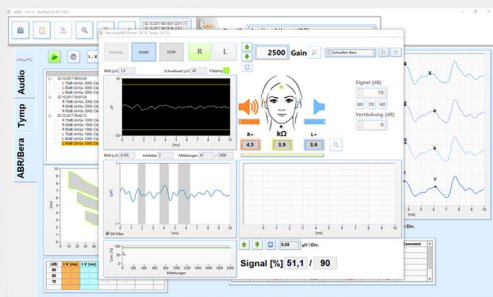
Audio
Tymp
ABR/Bera
Vorbelegen
START
STOP
R
L
2500 Gain
Schwellen Bera
Signal [dB]
70
80
70
60
Vertäubung [dB]
R-
kΩ
L+
4,5
3,9
5,6
[ms]
Clipping
[ms]
0,05
µV / Div.
Signal [%] 51,1 / 90
IV
V
Comment
[ms]